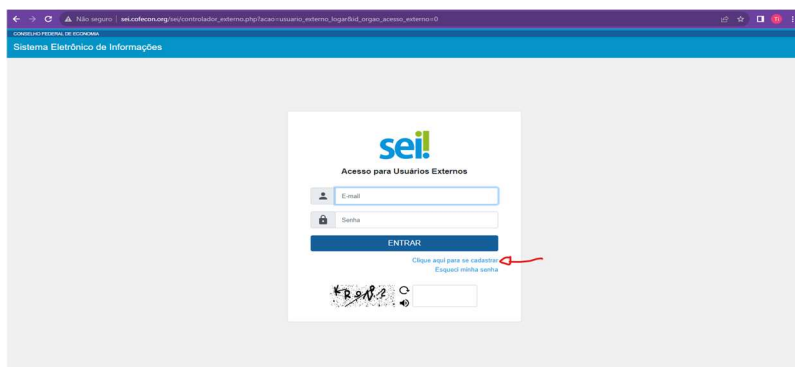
Não seguro | sei.cofecon.org/sei/controlador_externo.php?acao=usuario_externo_logar&id_orgao_acesso_externo=0

CONSELHO FEDERAL DE ECONOMIA

Sistema Eletrônico de Informações

sei!

Acesso para Usuários Externos

E-mail

Senha

ENTRAR

Clique aqui para se cadastrar

Esqueci minha senha

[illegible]